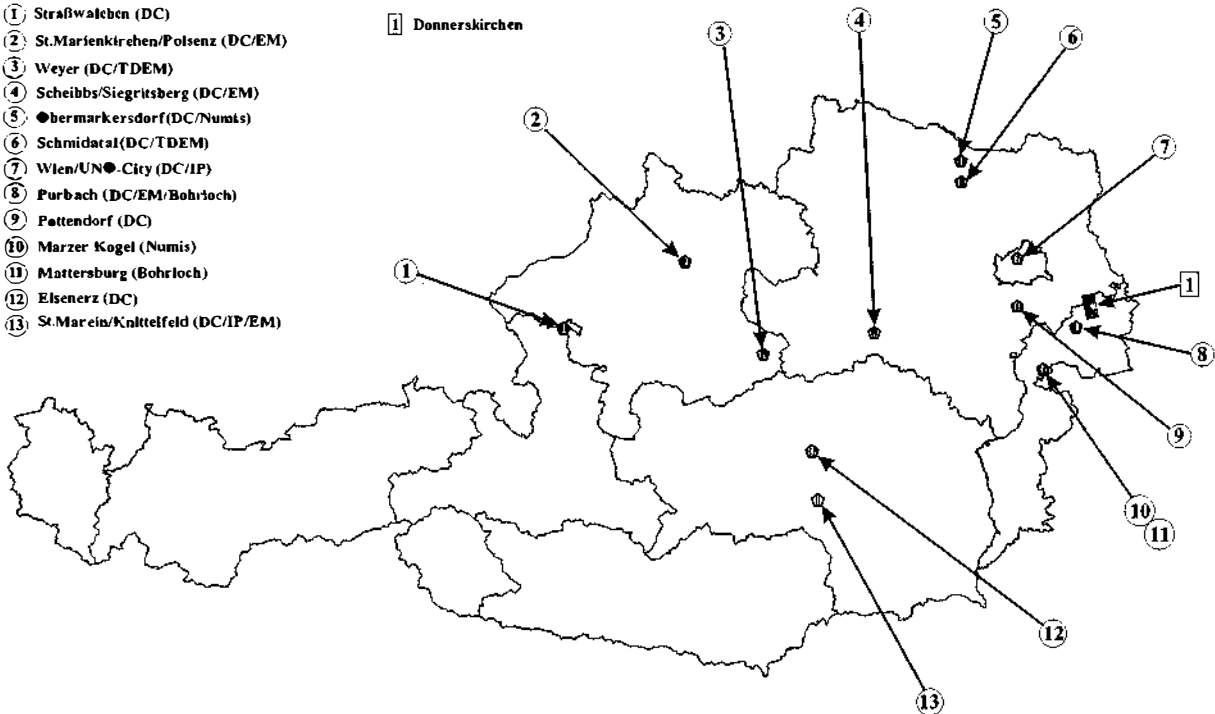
(1) Straßwalchen (DC)
(2) St.Marienkirchen/Polsenz (DC/EM)
(3) Weyer (DC/TDEM)
(4) Scheibbs/Siegritsberg (DC/EM)
(5) ●bermarkersdorf (DC/Numis)
(6) Schmidatal (DC/TDEM)
(7) Wien/UN●-City (DC/IP)
(8) Purbach (DC/EM/Bohrloch)
(9) Pottendorf (DC)
(10) Marzer Kogel (Numis)
(11) Mattersburg (Bohrloch)
(12) Eisenerz (DC)
(13) St.Marein/Knittelfeld (DC/IP/EM)

1 Donnerskirchen

3
4
5
6
2
7
1
1
8
9
10
11
12
13